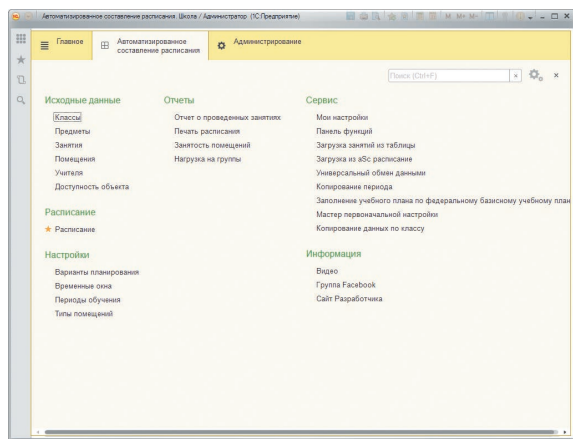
Автоматизированное составление расписания. Школа / Администратор (1С:Предприятие)

M M+ M-

Главное

Автоматизированное составление расписания

Администрирование

Поиск (Ctrl+F)

×

Исходные данные

Классы

Предметы

Занятия

Помещения

Учителя

Доступность объекта

Расписание

Расписание

Настройки

Варианты планирования

Временные окна

Периоды обучения

Типы помещений

Отчеты

Отчет о проведенных занятиях

Печать расписания

Занятость помещений

Нагрузка на группы

Сервис

Мои настройки

Панель функций

Загрузка занятий из таблицы

Загрузка из aSc расписание

Универсальный обмен данными

Копирование периода

Заполнение учебного плана по федеральному базисному учебному плану

Мастер первоначальной настройки

Копирование данных по классу

Информация

Видео

Группа Facebook

Сайт Разработчика